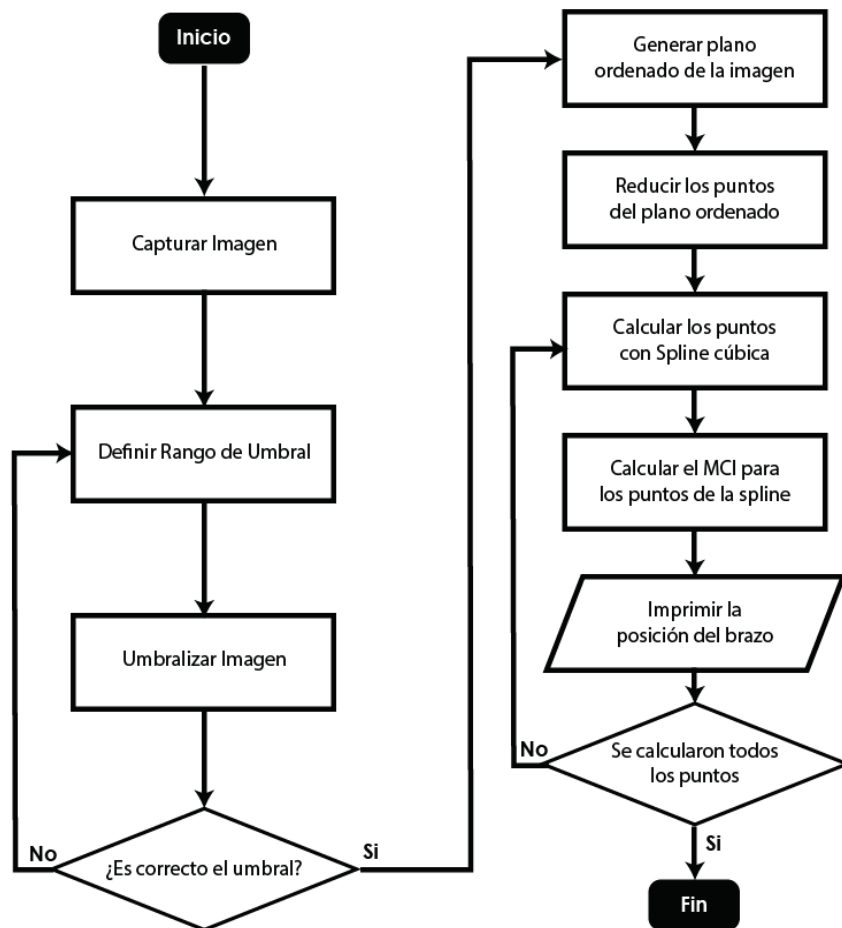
Inicio

Capturar Imagen

Definir Rango de Umbral

Umbralizar Imagen

No

¿Es correcto el umbral?

Si

Generar plano ordenado de la imagen

Reducir los puntos del plano ordenado

Calcular los puntos con Spline cúbica

Calcular el MCI para los puntos de la spline

Imprimir la posición del brazo

No

Se calcularon todos los puntos

Si

Fin